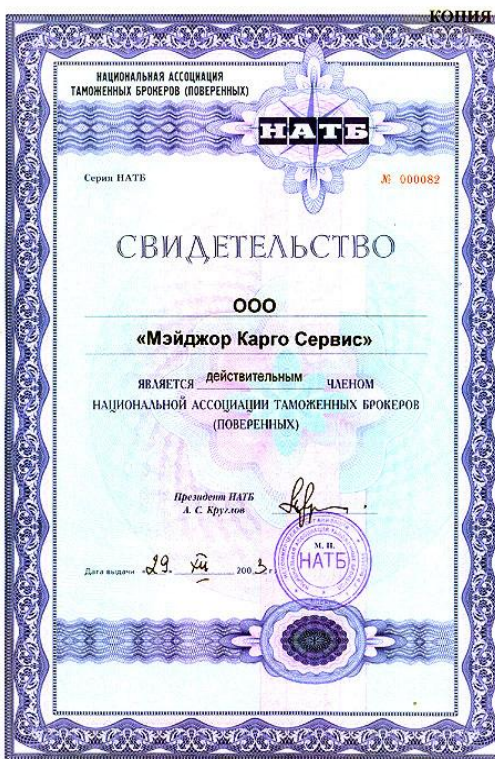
КОПИЯ

НАЦИОНАЛЬНАЯ АССОЦИАЦИЯ ТАМОЖЕННЫХ БРОКЕРОВ (ПОВЕРЕННЫХ)

НАТБ

Серия НАТБ

№ 000082

СВИДЕТЕЛЬСТВО

ООО

«Мэйджор Карго Сервис»

ЯВЛЯЕТСЯ действительным ЧЛЕНОМ НАЦИОНАЛЬНОЙ АССОЦИАЦИИ ТАМОЖЕННЫХ БРОКЕРОВ (ПОВЕРЕННЫХ)

Президент НАТБ
А. С. Круглов

М. П.
НАТБ

Дата выдачи 29. XII 2003 г.